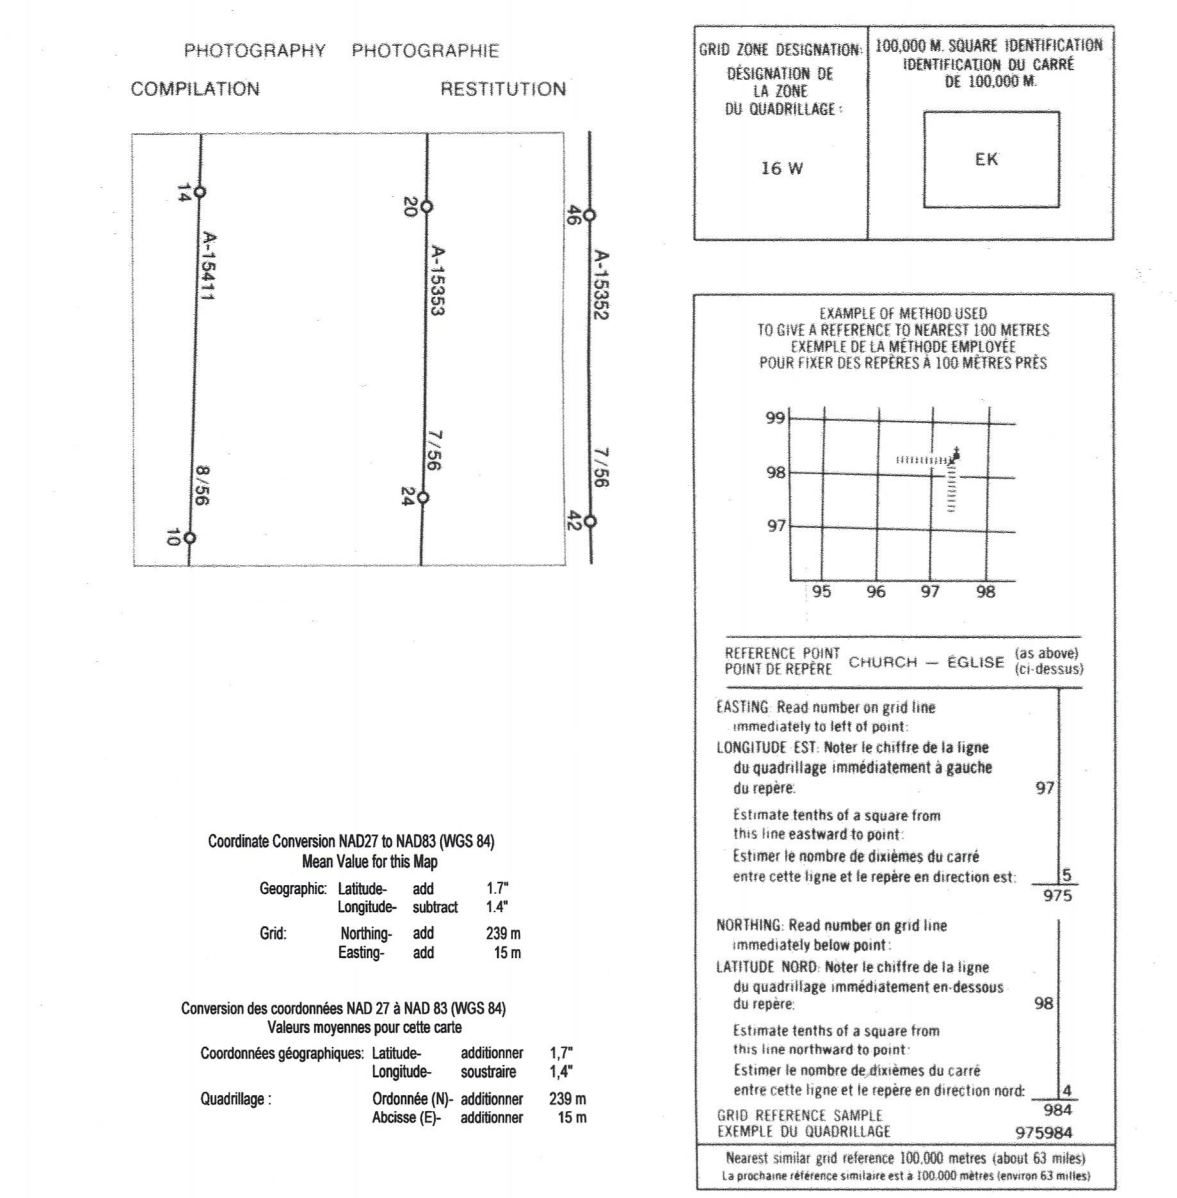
PHOTOGRAPHY PHOTOGRAPHIE

COMPILATION

RESTITUTION

14

A-15411

8/56

10

20

A-15353

7/56

24

46

A-15352

7/56

42

GRID ZONE DESIGNATION:
DÉSIGNATION DE LA ZONE DU QUADRILLAGE:

16 W

100,000 M. SQUARE IDENTIFICATION
IDENTIFICATION DU CARRÉ DE 100,000 M.

EK

EXAMPLE OF METHOD USED
TO GIVE A REFERENCE TO NEAREST 100 METRES
EXEMPLE DE LA MÉTHODE EMPLOYÉE
POUR FIXER DES REPÈRES À 100 MÈTRES PRÈS

99
98
97
95 96 97 98

REFERENCE POINT
POINT DE REPÈRE
CHURCH — ÉGLISE (as above) (ci-dessus)

EASTING: Read number on grid line immediately to left of point:
LONGITUDE EST: Noter le chiffre de la ligne du quadrillage immédiatement à gauche du repère: 97

Estimate tenths of a square from this line eastward to point:
Estimer le nombre de dixièmes du carré entre cette ligne et le repère en direction est: 5
975

NORTHING: Read number on grid line immediately below point:
LATITUDE NORD: Noter le chiffre de la ligne du quadrillage immédiatement en-dessous du repère: 98

Estimate tenths of a square from this line northward to point:
Estimer le nombre de dixièmes du carré entre cette ligne et le repère en direction nord: 4
984

GRID REFERENCE SAMPLE
EXEMPLE DU QUADRILLAGE 975984

Nearest similar grid reference 100,000 metres (about 63 miles)
La prochaine référence similaire est à 100.000 mètres (environ 63 milles)

Coordinate Conversion NAD27 to NAD83 (WGS 84)
Mean Value for this Map

| | | | |
|---|---|---|---|
| Geographic: | Latitude- | add | 1.7" |
| | Longitude- | subtract | 1.4" |
| Grid: | Northing- | add | 239 m |
| | Easting- | add | 15 m |

Conversion des coordonnées NAD 27 à NAD 83 (WGS 84)
Valeurs moyennes pour cette carte

| | | | |
|---|---|---|---|
| Coordonnées géographiques: | Latitude- | additionner | 1,7" |
| | Longitude- | soustraire | 1,4" |
| Quadrillage : | Ordonnée (N)- | additionner | 239 m |
| | Abcisse (E)- | additionner | 15 m |